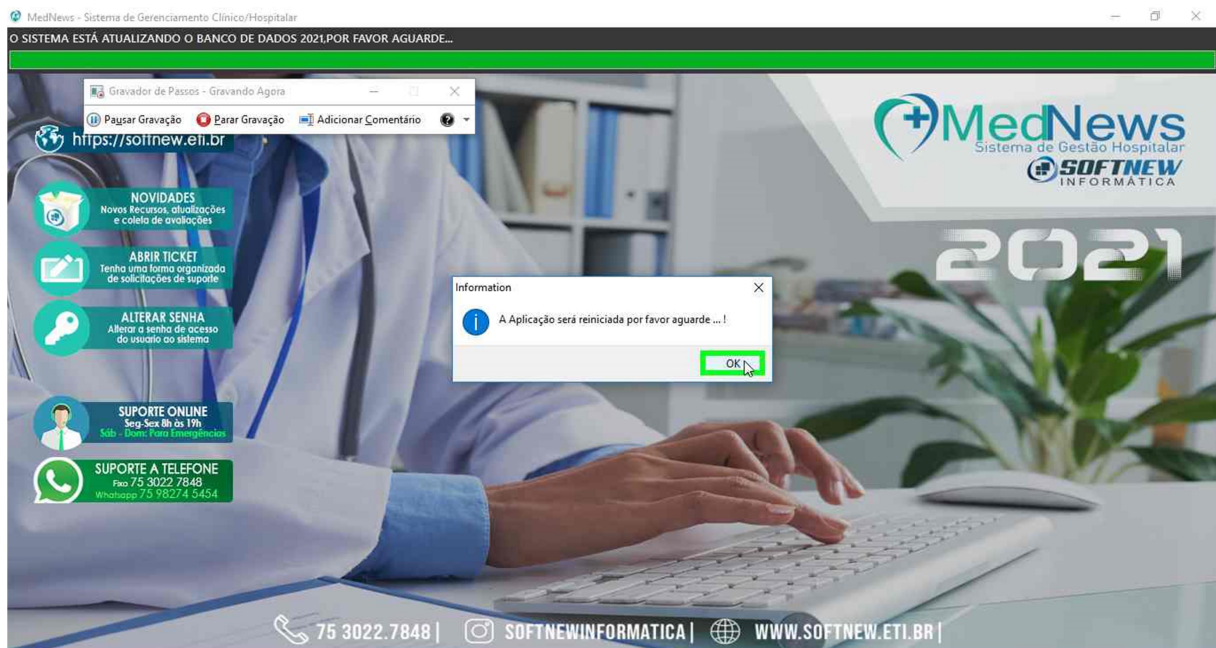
MedNews - Sistema de Gerenciamento Clínico/Hospitalar

O SISTEMA ESTÁ ATUALIZANDO O BANCO DE DADOS 2021,POR FAVOR AGUARDE...

Gravador de Passos - Gravando Agora

Pausar Gravação Parar Gravação Adicionar Comentário

https://softnew.eti.br

NOVIDADES
Novos Recursos, atualizações e coleta de avaliações

ABRIR TICKET
Tenha uma forma organizada de solicitações de suporte

ALTERAR SENHA
Alterar a senha de acesso do usuário ao sistema

SUPORTE ONLINE
Seg-Sex 8h às 19h
Sáb - Dom: Para Emergências

SUPORTE A TELEFONE
Fixo 75 3022 7848
Whatsapp 75 98274 5454

MedNews
Sistema de Gestão Hospitalar
SOFTNEW
INFORMÁTICA

2021

Information

A Aplicação será reiniciada por favor aguarde ... !

OK

75 3022.7848 | SOFTNEWINFORMATICA | WWW.SOFTNEW.ETI.BR |